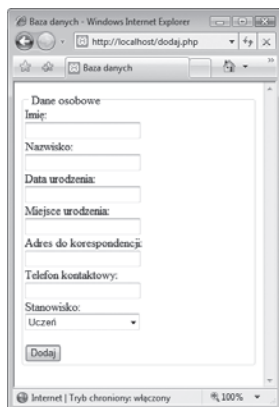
Baza danych - Windows Internet Explorer

http://localhost/dodaj.php

Baza danych

Dane osobowe

Imię:

Nazwisko:

Data urodzenia:

Miejsce urodzenia:

Adres do korespondencji:

Telefon kontaktowy:

Stanowisko:

Uczeń

Dodaj

Internet | Tryb chroniony: włączony

100%